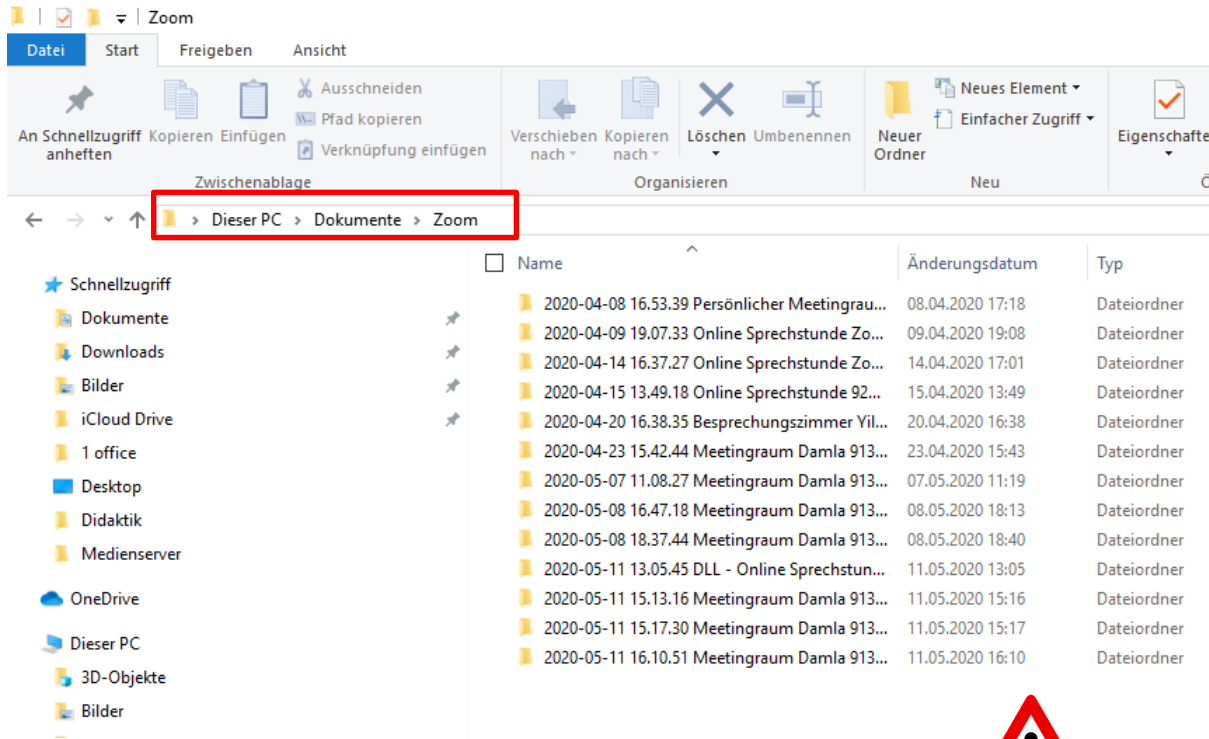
Zoom

Datei Start Freigeben Ansicht

An Schnellzugriff anheften Kopieren Einfügen Ausschneiden Pfad kopieren Verknüpfung einfügen
Zwischenablage

Verschieben nach Kopieren nach Löschen Umbenennen
Organisieren

Neuer Ordner Neues Element Einfacher Zugriff
Neu

Eigenschafte

Dieser PC › Dokumente › Zoom

Schnellzugriff
Dokumente
Downloads
Bilder
iCloud Drive
1 office
Desktop
Didaktik
Medienserver
OneDrive
Dieser PC
3D-Objekte
Bilder

| Name | Änderungsdatum | Typ |
|---|---|---|
| 2020-04-08 16.53.39 Persönlicher Meetingrau... | 08.04.2020 17:18 | Dateiordner |
| 2020-04-09 19.07.33 Online Sprechstunde Zo... | 09.04.2020 19:08 | Dateiordner |
| 2020-04-14 16.37.27 Online Sprechstunde Zo... | 14.04.2020 17:01 | Dateiordner |
| 2020-04-15 13.49.18 Online Sprechstunde 92... | 15.04.2020 13:49 | Dateiordner |
| 2020-04-20 16.38.35 Besprechungszimmer Yil... | 20.04.2020 16:38 | Dateiordner |
| 2020-04-23 15.42.44 Meetingraum Damla 913... | 23.04.2020 15:43 | Dateiordner |
| 2020-05-07 11.08.27 Meetingraum Damla 913... | 07.05.2020 11:19 | Dateiordner |
| 2020-05-08 16.47.18 Meetingraum Damla 913... | 08.05.2020 18:13 | Dateiordner |
| 2020-05-08 18.37.44 Meetingraum Damla 913... | 08.05.2020 18:40 | Dateiordner |
| 2020-05-11 13.05.45 DLL - Online Sprechstun... | 11.05.2020 13:05 | Dateiordner |
| 2020-05-11 15.13.16 Meetingraum Damla 913... | 11.05.2020 15:16 | Dateiordner |
| 2020-05-11 15.17.30 Meetingraum Damla 913... | 11.05.2020 15:17 | Dateiordner |
| 2020-05-11 16.10.51 Meetingraum Damla 913... | 11.05.2020 16:10 | Dateiordner |